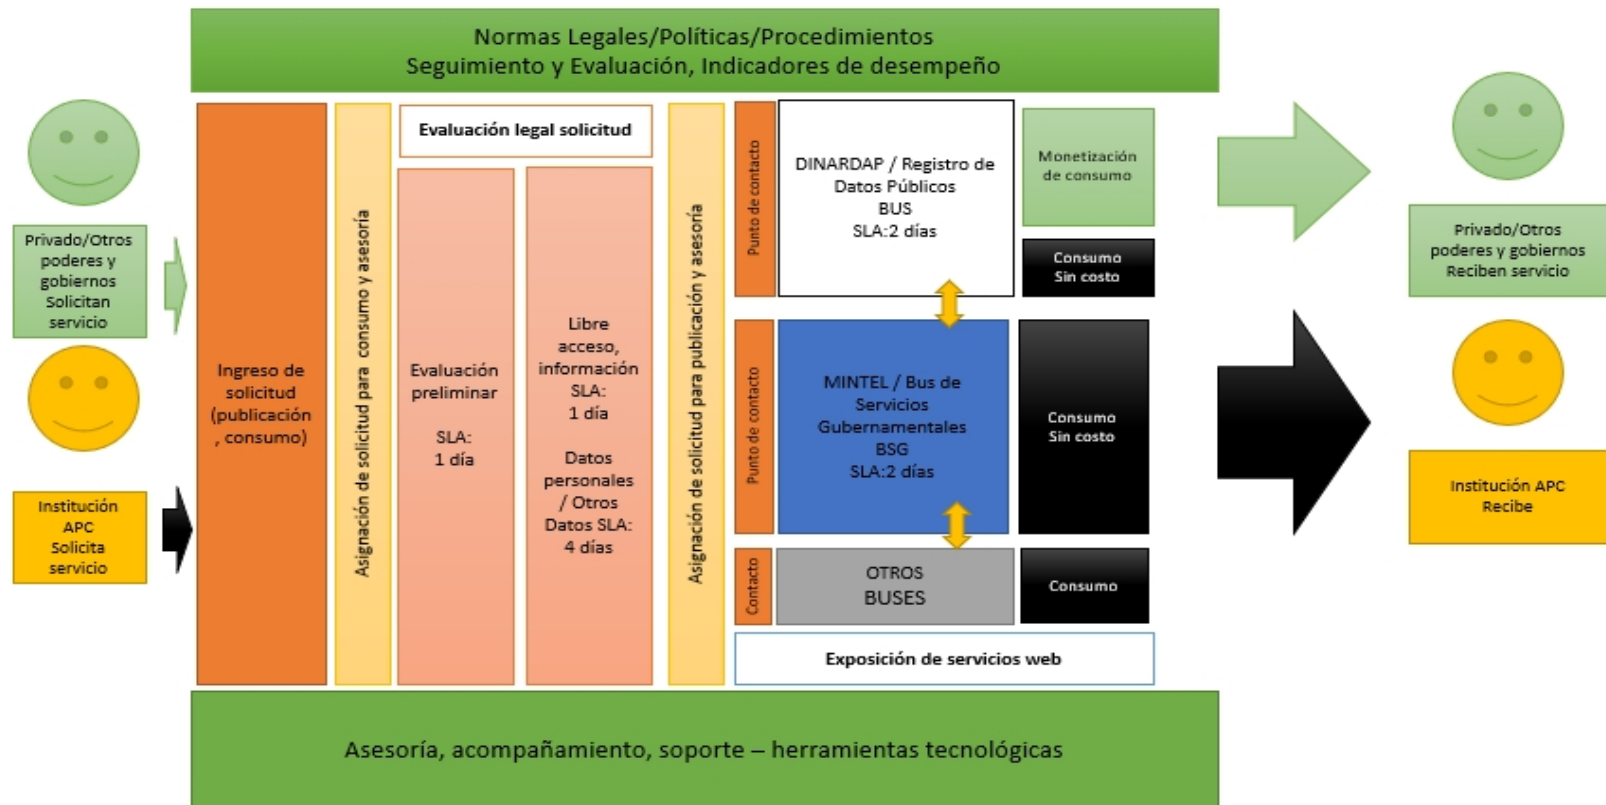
Normas Legales/Políticas/Procedimientos
Seguimiento y Evaluación, Indicadores de desempeño

Privado/Otros poderes y gobiernos Solicitan servicio

Institución APC Solicita servicio

Ingreso de solicitud (publicación , consumo)

Asignación de solicitud para consumo y asesoría

Evaluación legal solicitud

Evaluación preliminar

SLA: 1 día

Libre acceso, información SLA: 1 día

Datos personales / Otros Datos SLA: 4 días

Asignación de solicitud para publicación y asesoría

Punto de contacto

DINARDAP / Registro de Datos Públicos BUS SLA:2 días

Monetización de consumo

Consumo Sin costo

Punto de contacto

MINTEL / Bus de Servicios Gubernamentales BSG SLA:2 días

Consumo Sin costo

Contacto

OTROS BUSES

Consumo

Exposición de servicios web

Privado/Otros poderes y gobiernos Reciben servicio

Institución APC Recibe

Asesoría, acompañamiento, soporte – herramientas tecnológicas